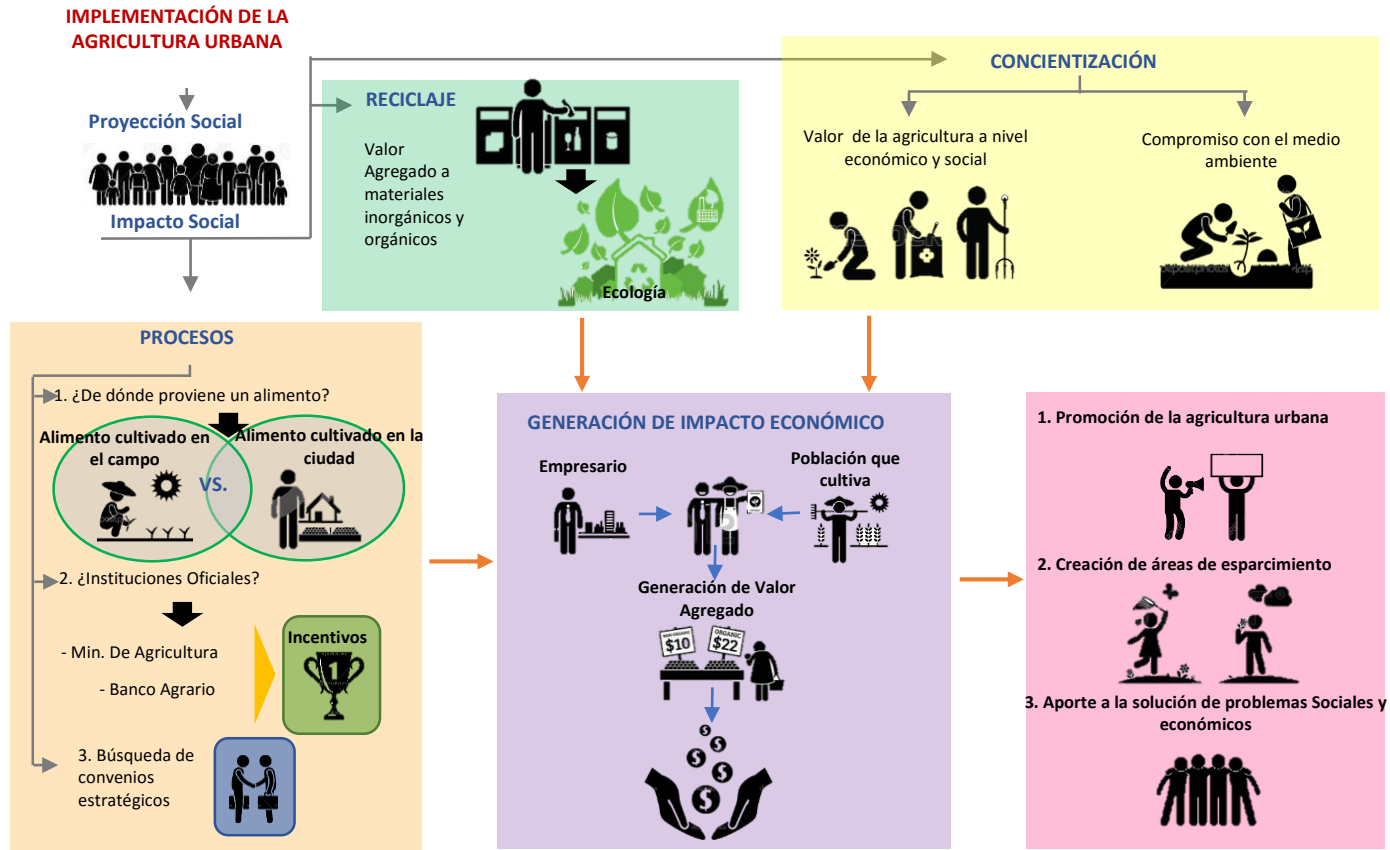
IMPLEMENTACIÓN DE LA AGRICULTURA URBANA

Proyección Social

Impacto Social

RECICLAJE

Valor Agregado a materiales inorgánicos y orgánicos

Ecología

CONCIENTIZACIÓN

Valor de la agricultura a nivel económico y social

Compromiso con el medio ambiente

PROCESOS

1. ¿De dónde proviene un alimento?

Alimento cultivado en el campo

VS.

Alimento cultivado en la ciudad

2. ¿Instituciones Oficiales?

- Min. De Agricultura

- Banco Agrario

Incentivos

1

3. Búsqueda de convenios estratégicos

GENERACIÓN DE IMPACTO ECONÓMICO

Empresario

Población que cultiva

Generación de Valor Agregado

$10

ORGANIC $22

$

1. Promoción de la agricultura urbana

2. Creación de áreas de esparcimiento

3. Aporte a la solución de problemas Sociales y económicos